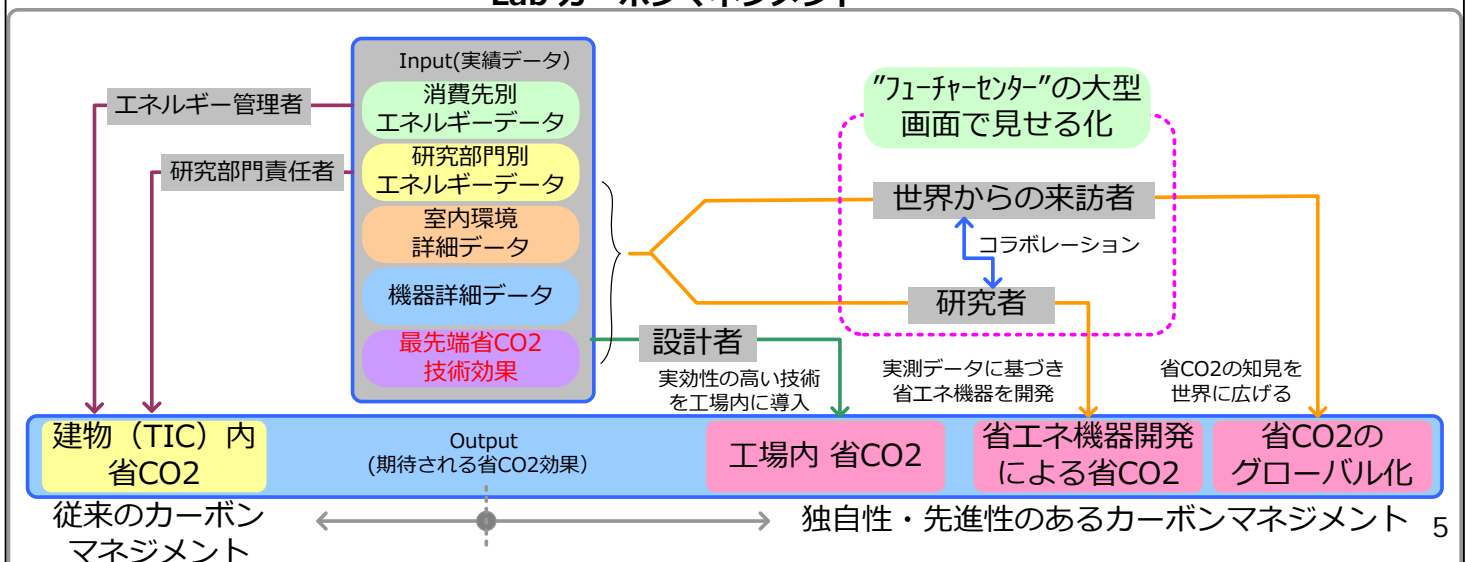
Input(実績データ)

消費先別
エネルギーデータ

研究部門別
エネルギーデータ

室内環境
詳細データ

機器詳細データ

最先端省CO2
技術効果

エネルギー管理者

研究部門責任者

"フューチャーセンター"の大型
画面で見せる化

世界からの来訪者

コラボレーション

研究者

設計者

実効性の高い技術
を工場内に導入

実測データに基づき
省エネ機器を開発

省CO2の知見を
世界に広げる

建物(TIC)内
省CO2

Output
(期待される省CO2効果)

工場内 省CO2

省エネ機器開発
による省CO2

省CO2の
グローバル化

従来のカーボン
マネジメント

独自性・先進性のあるカーボンマネジメント

5